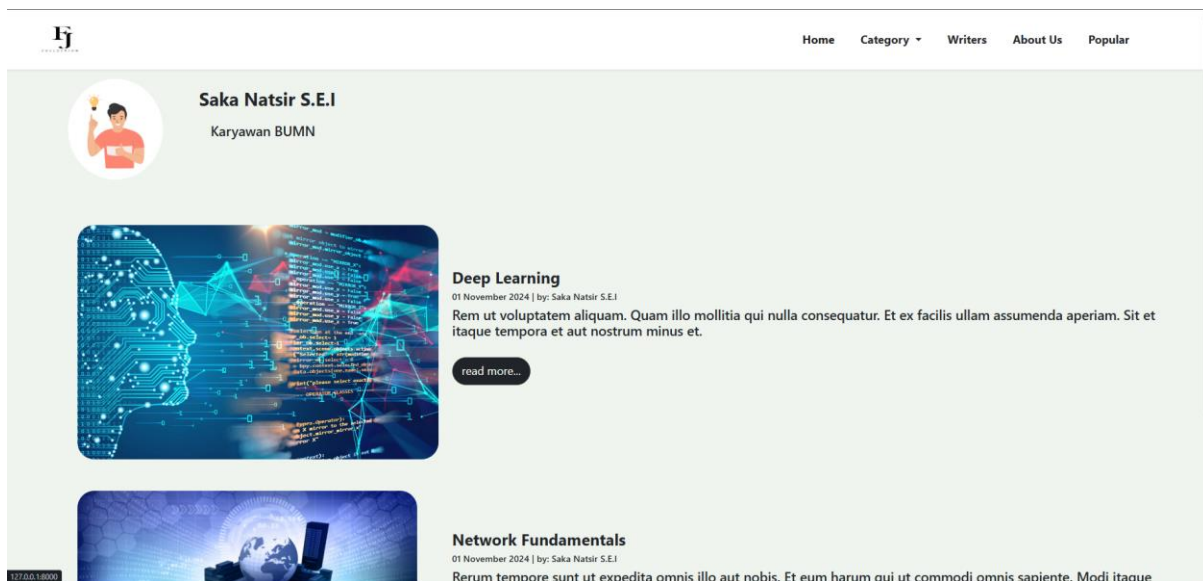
FJ

Home Category Writers About Us Popular

Saka Natsir S.E.I

Karyawan BUMN

Deep Learning

01 November 2024 | by: Saka Natsir S.E.I

Rem ut voluptatem aliquam. Quam illo mollitia qui nulla consequatur. Et ex facilis ullam assumenda aperiam. Sit et itaque tempora et aut nostrum minus et.

read more...

Network Fundamentals

01 November 2024 | by: Saka Natsir S.E.I

Rerum tempore sunt ut expedita omnis illo aut nobis. Et eum harum qui ut commodi omnis sapiente. Modi itaque

127.0.0.1:8000